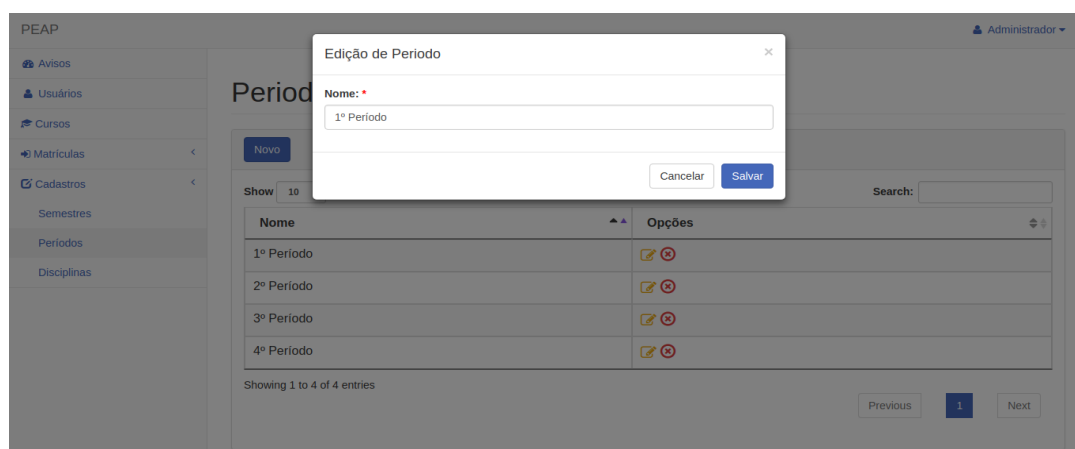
PEAP

Administrador

Avisos
Usuários
Cursos
Matrículas
Cadastros
Semestres
Períodos
Disciplinas

Period

Novo

Show 10

Search:

| Nome | Opções |
|---|---|
| 1º Período | |
| 2º Período | |
| 3º Período | |
| 4º Período | |

Showing 1 to 4 of 4 entries

Previous 1 Next

Edição de Periodo ×

Nome: *
1º Período

Cancelar Salvar